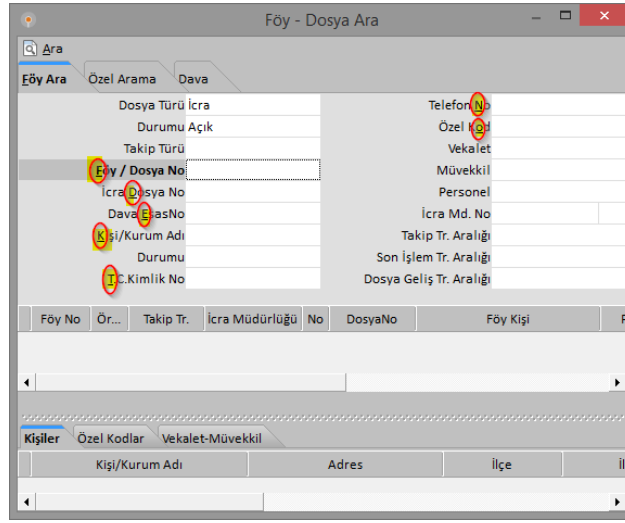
Föy - Dosya Ara

Ara

Föy Ara | Özel Arama | Dava

Dosya Türü İcra
Durumu Açık
Takip Türü
Föy / Dosya No
İcra Dosya No
Dava Esas No
Kişi/Kurum Adı
Durumu
T.C.Kimlik No

Telefon No
Özel Kod
Vekalet
Müvekkil
Personel
İcra Md. No
Takip Tr. Aralığı
Son İşlem Tr. Aralığı
Dosya Geliş Tr. Aralığı

| Föy No | Ör... | Takip Tr. | İcra Müdürlüğü | No | DosyaNo | Föy Kişi | F |
|---|---|---|---|---|---|---|---|

Kişiler | Özel Kodlar | Vekalet-Müvekkil

| Kişi/Kurum Adı | Adres | İlçe | İl |
|---|---|---|---|